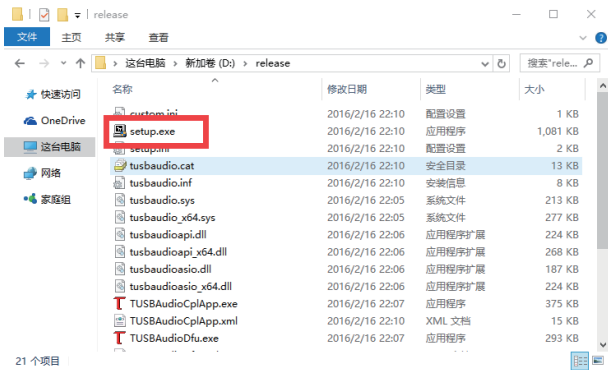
release

文件 主页 共享 查看

这台电脑 › 新加卷 (D:) › release

搜索"rele...

快速访问
OneDrive
这台电脑
网络
家庭组

| 名称 | 修改日期 | 类型 | 大小 |
|---|---|---|---|
| custom.ini | 2016/2/16 22:10 | 配置设置 | 1 KB |
| setup.exe | 2016/2/16 22:10 | 应用程序 | 1,081 KB |
| setup.ini | 2016/2/16 22:10 | 配置设置 | 2 KB |
| tusbaudio.cat | 2016/2/16 22:10 | 安全目录 | 13 KB |
| tusbaudio.inf | 2016/2/16 22:10 | 安装信息 | 8 KB |
| tusbaudio.sys | 2016/2/16 22:05 | 系统文件 | 213 KB |
| tusbaudio_x64.sys | 2016/2/16 22:05 | 系统文件 | 271 KB |
| tusbaudioapi.dll | 2016/2/16 22:06 | 应用程序扩展 | 224 KB |
| tusbaudioapi_x64.dll | 2016/2/16 22:06 | 应用程序扩展 | 268 KB |
| tusbaudioasio.dll | 2016/2/16 22:06 | 应用程序扩展 | 187 KB |
| tusbaudioasio_x64.dll | 2016/2/16 22:06 | 应用程序扩展 | 224 KB |
| TUSBAudioCplApp.exe | 2016/2/16 22:07 | 应用程序 | 375 KB |
| TUSBAudioCplApp.xml | 2016/2/16 22:10 | XML 文档 | 15 KB |
| TUSBAudioDfu.exe | 2016/2/16 22:07 | 应用程序 | 293 KB |

21 个项目